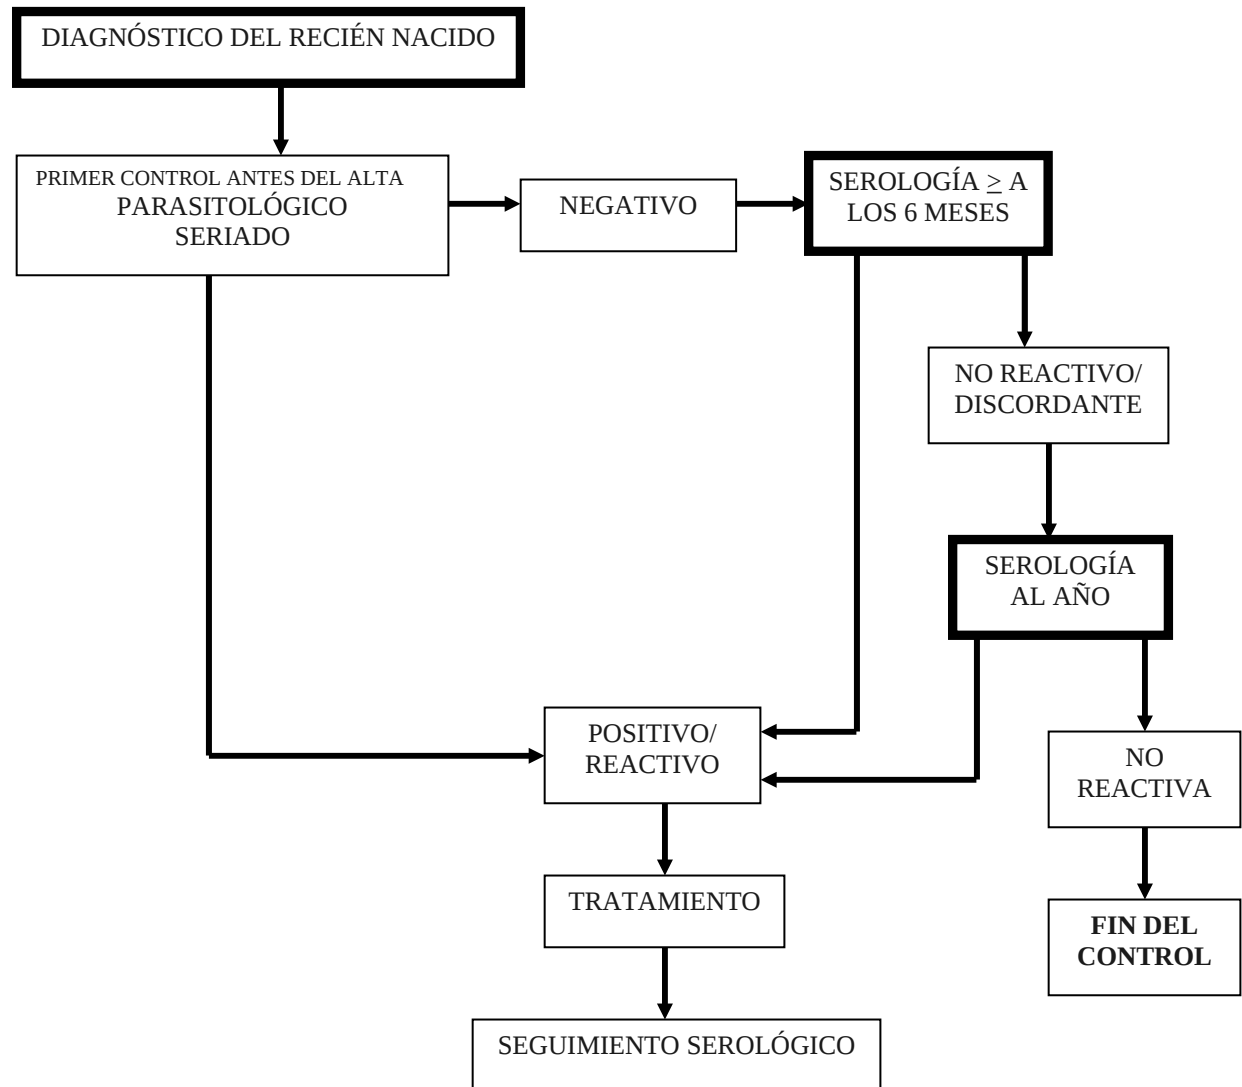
DIAGNÓSTICO DEL RECIÉN NACIDO

PRIMER CONTROL ANTES DEL ALTA
PARASITOLÓGICO
SERIADO

NEGATIVO

SEROLOGÍA $\geq$ A LOS 6 MESES

NO REACTIVO/
DISCORDANTE

SEROLOGÍA
AL AÑO

POSITIVO/
REACTIVO

NO
REACTIVA

TRATAMIENTO

FIN DEL
CONTROL

SEGUIMIENTO SEROLÓGICO